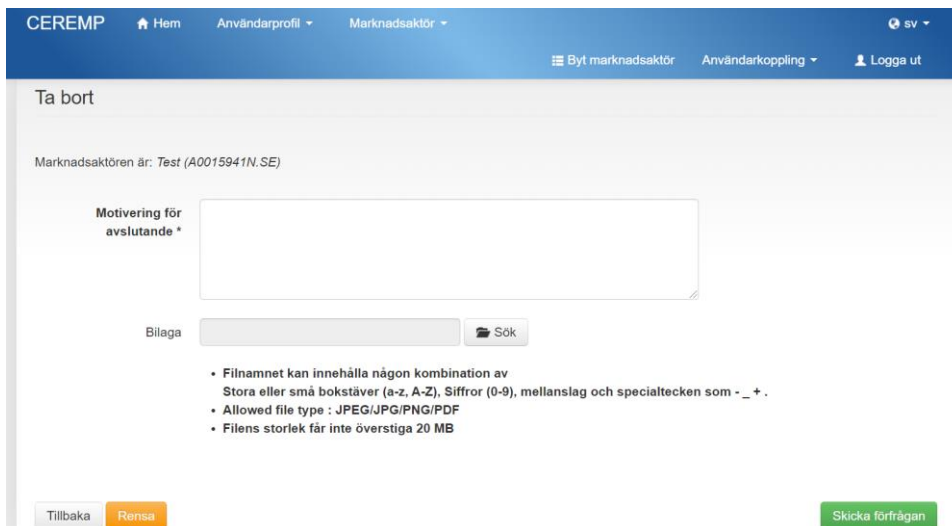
CEREMP Hem Användarprofil ▾ Marknadsaktör ▾ sv ▾

Byt marknadsaktör Användarkoppling ▾ Logga ut

Ta bort

Marknadsaktören är: Test (A0015941N.SE)

Motivering för avslutande *

Bilaga Sök

- Filnamnet kan innehålla någon kombination av Stora eller små bokstäver (a-z, A-Z), Siffror (0-9), mellanslag och specialtecken som - _ + .
- Allowed file type : JPEG/JPG/PNG/PDF
- Filens storlek får inte överstiga 20 MB

Tillbaka Rensa Skicka förfrågan